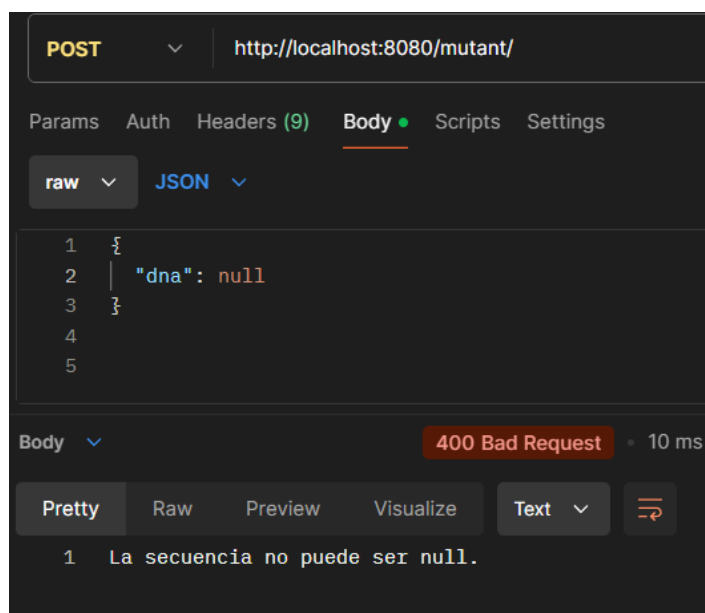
POST http://localhost:8080/mutant/

Params Auth Headers (9) Body • Scripts Settings

raw JSON

1 {
2 "dna": null
3 }
4
5

Body 400 Bad Request • 10 ms

Pretty Raw Preview Visualize Text

1 La secuencia no puede ser null.